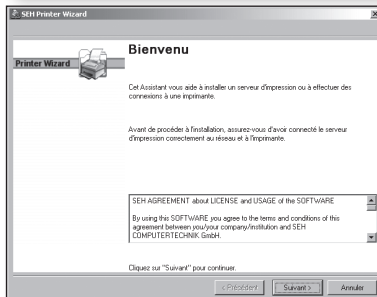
SEH Printer Wizard

Printer Wizard

Bienvenu

Cet Assistant vous aide à installer un serveur d'impression ou à effectuer des connexions à une imprimante.

Avant de procéder à l'installation, assurez-vous d'avoir connecté le serveur d'impression correctement au réseau et à l'imprimante.

SEH AGREEMENT about LICENSE and USAGE of the SOFTWARE

By using this SOFTWARE you agree to the terms and conditions of this agreement between you/your company/institution and SEH COMPUTERTECHNIK GmbH.

Cliquez sur "Suivant" pour continuer.

< Précédent   Suivant >   Annuler